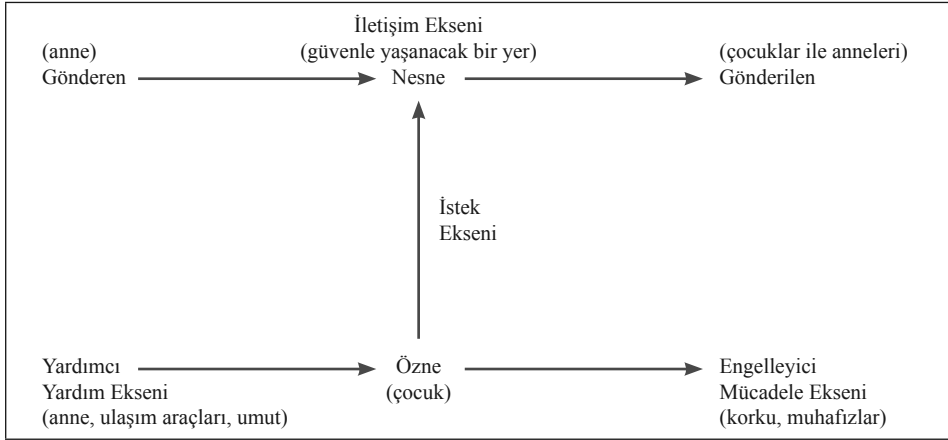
İletişim Ekseni
(güvenle yaşanacak bir yer)

(anne)
Gönderen

Nesne

(çocuklar ile anneleri)
Gönderilen

İstek
Ekseni

Yardımcı
Yardım Ekseni
(anne, ulaşım araçları, umut)

Özne
(çocuk)

Engelleyici
Mücadele Ekseni
(korku, muhafızlar)